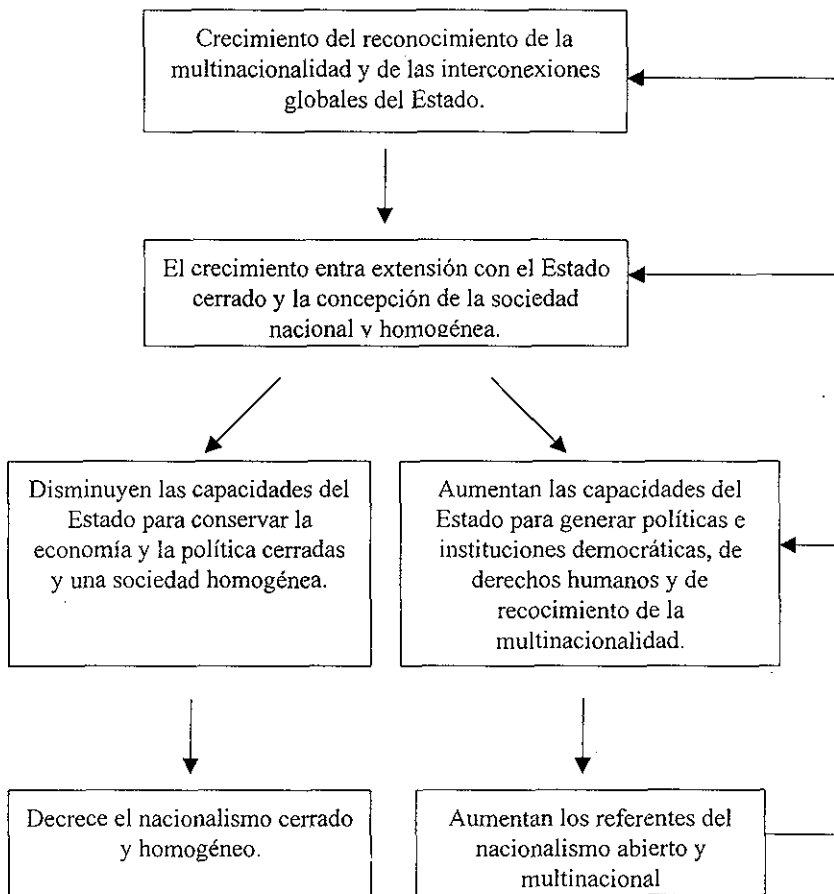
Crecimiento del reconocimiento de la multinacionalidad y de las interconexiones globales del Estado.

El crecimiento entra extensión con el Estado cerrado y la concepción de la sociedad nacional y homogénea.

Disminuyen las capacidades del Estado para conservar la economía y la política cerradas y una sociedad homogénea.

Aumentan las capacidades del Estado para generar políticas e instituciones democráticas, de derechos humanos y de recocimiento de la multinacionalidad.

Decrece el nacionalismo cerrado y homogéneo.

Aumentan los referentes del nacionalismo abierto y multinacional